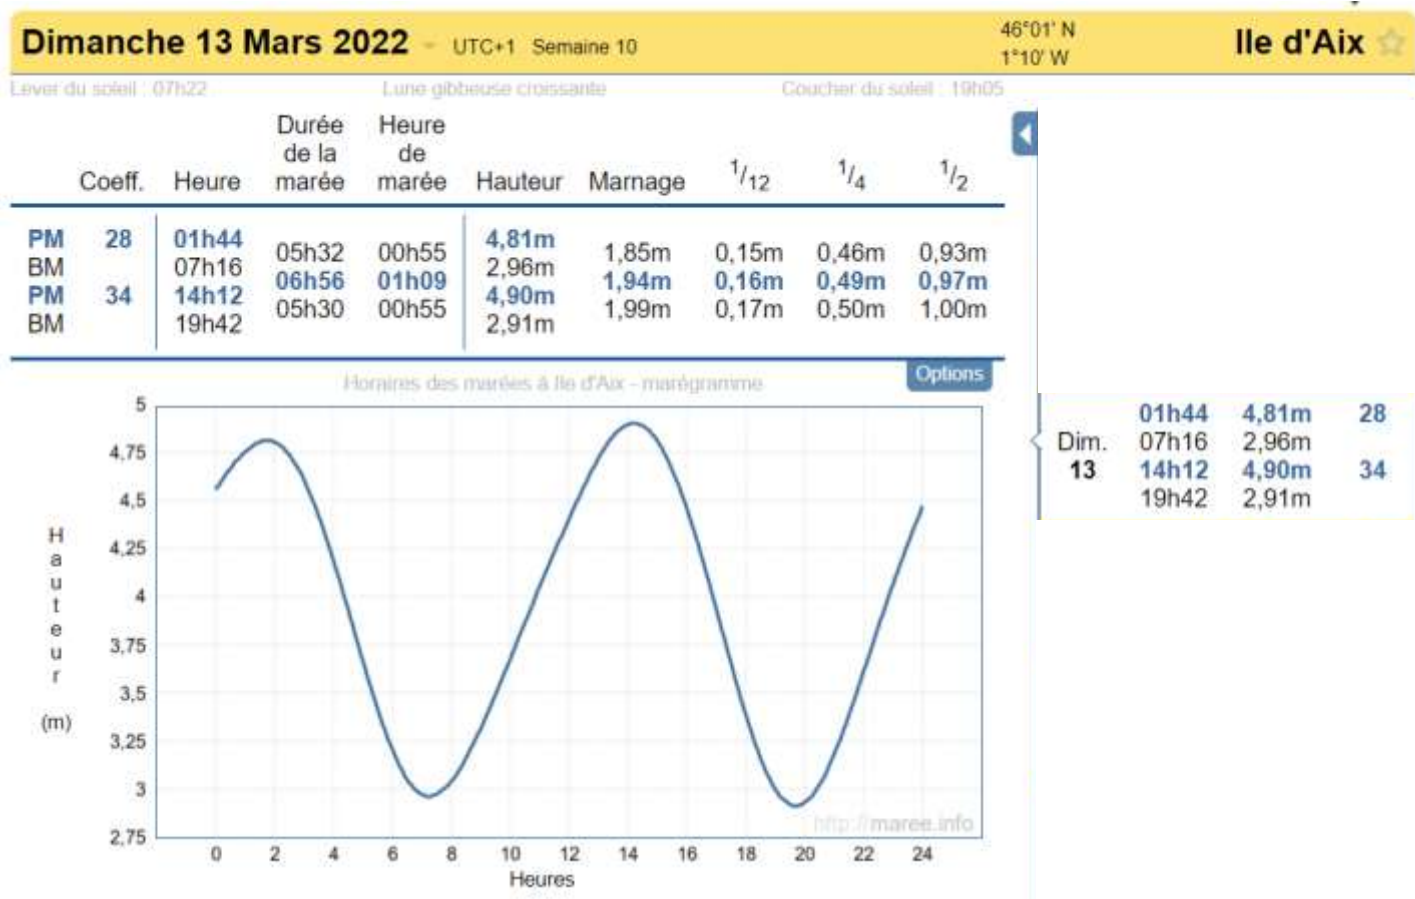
Dimanche 13 Mars 2022 UTC+1 Semaine 10 46°01' N 1°10' W Ile d'Aix

Lever du soleil : 07h22 Lune gibbeuse croissante Coucher du soleil : 19h05

| | Coeff. | Heure | Durée de la marée | Heure de marée | Hauteur | Marnage | $^1/_{12}$ | $^1/_4$ | $^1/_2$ |
|---|---|---|---|---|---|---|---|---|---|
| PM | 28 | 01h44 | | | 4,81m | | | | |
| BM | | 07h16 | 05h32 | 00h55 | 2,96m | 1,85m | 0,15m | 0,46m | 0,93m |
| PM | 34 | 14h12 | 06h56 | 01h09 | 4,90m | 1,94m | 0,16m | 0,49m | 0,97m |
| BM | | 19h42 | 05h30 | 00h55 | 2,91m | 1,99m | 0,17m | 0,50m | 1,00m |

Options

Horaires des marées à Ile d'Aix - marégramme

5
4,75
4,5
4,25
4
3,75
3,5
3,25
3
2,75

Hauteur (m)

0 2 4 6 8 10 12 14 16 18 20 22 24
Heures

http://maree.info

Dim. 13
01h44 4,81m 28
07h16 2,96m
14h12 4,90m 34
19h42 2,91m